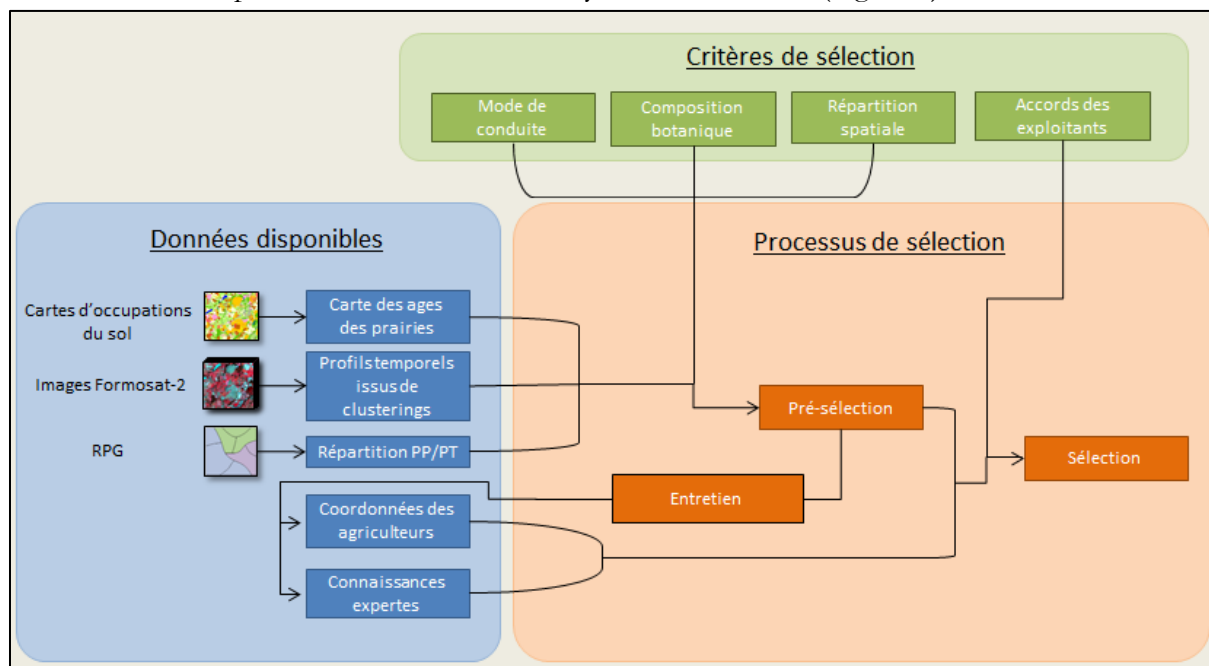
Critères de sélection

Mode de conduite

Composition botanique

Répartition spatiale

Accords des exploitants

Données disponibles

Processus de sélection

Cartes d'occupations du sol

Carte des ages des prairies

Images Formosat-2

Profils temporels issus de clusterings

RPG

Répartition PP/PT

Pré-sélection

Sélection

Entretien

Coordonnées des agriculteurs

Connaissances expertes